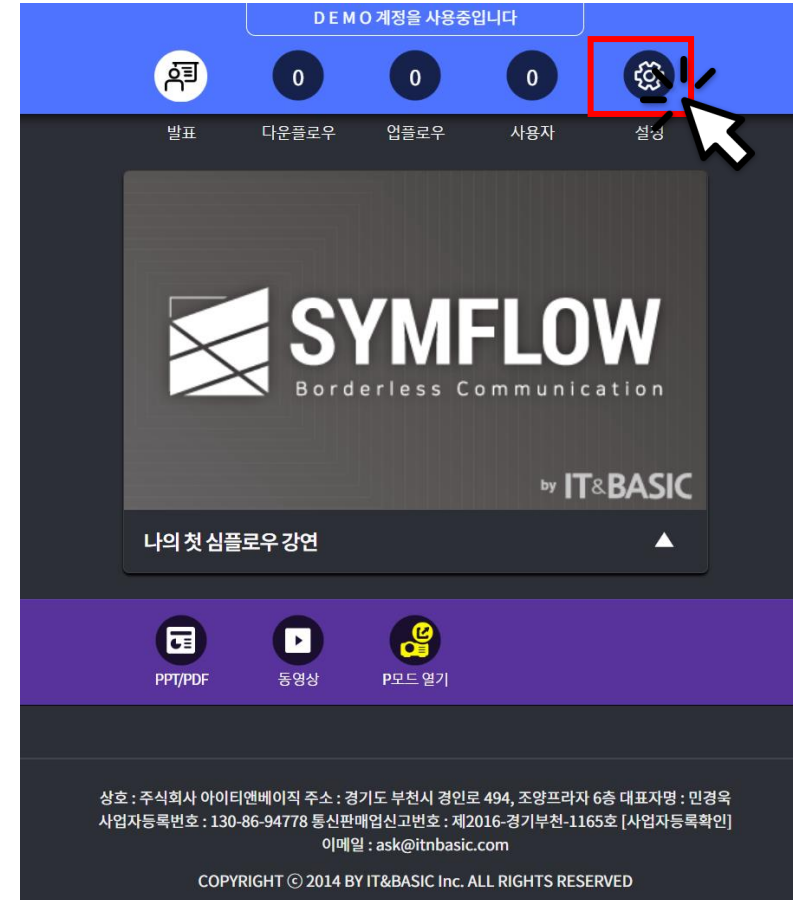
DEMO 계정을 사용중입니다

0 0 0

발표 다운플로우 업플로우 사용자 설정

SYMFLOW
Borderless Communication
by IT&BASIC

나의 첫 심플로우 강연

PPT/PDF 동영상 P모드 열기

상호 : 주식회사 아이티앤베이직 주소 : 경기도 부천시 경인로 494, 조양프라자 6층 대표자명 : 민경욱
사업자등록번호 : 130-86-94778 통신판매업신고번호 : 제2016-경기부천-1165호 [사업자등록확인]
이메일 : ask@itnbasic.com

COPYRIGHT © 2014 BY IT&BASIC Inc. ALL RIGHTS RESERVED